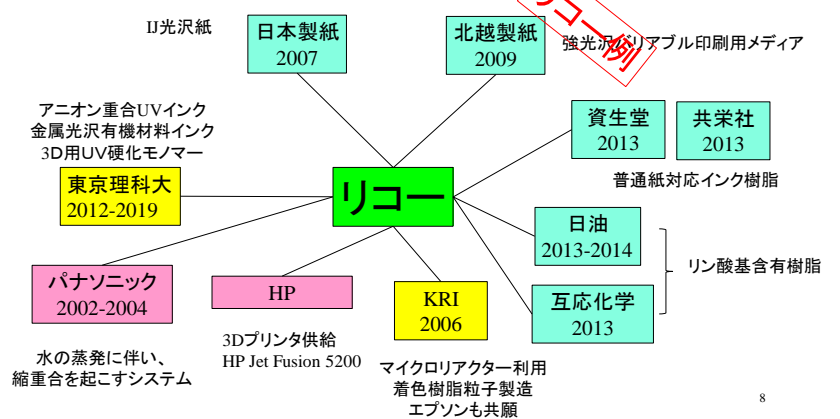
IJ光沢紙

日本製紙
2007

北越製紙
2009

リコー例

強光沢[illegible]リアブル印刷用メディア

アニオン重合UVインク
金属光沢有機材料インク
3D用UV硬化モノマー

資生堂
2013

共栄社
2013

普通紙対応インク樹脂

東京理科大
2012-2019

リコー

日油
2013-2014

リン酸基含有樹脂

互応化学
2013

パナソニック
2002-2004

HP

KRI
2006

3Dプリンタ供給
HP Jet Fusion 5200

水の蒸発に伴い、
縮重合を起こすシステム

マイクロリアクター利用
着色樹脂粒子製造
エプソンも共願

8